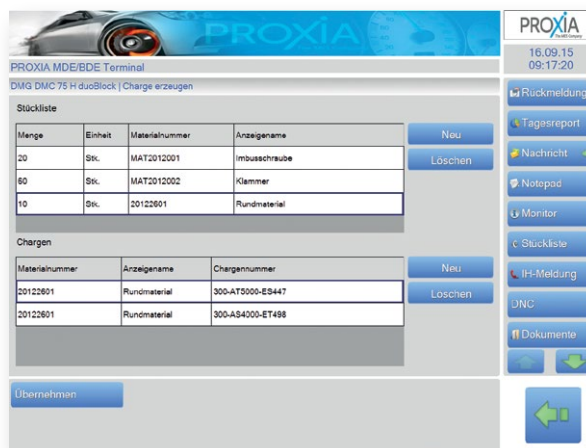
PROXIA

PROXIA
The MES Company

16.09.15
09:17:20

PROXIA MDE/BDE Terminal

DMG DMC 75 H duoBlock | Charge erzeugen

Stückliste

| Menge | Einheit | Materialnummer | Anzeigename |
|---|---|---|---|
| 20 | Stk. | MAT2012001 | Imbusschraube |
| 60 | Stk. | MAT2012002 | Klammer |
| 10 | Stk. | 20122601 | Rundmaterial |

Neu
Löschen

Chargen

| Materialnummer | Anzeigename | Chargennummer |
|---|---|---|
| 20122601 | Rundmaterial | 300-AT5000-ES447 |
| 20122601 | Rundmaterial | 300-AS4000-ET498 |

Neu
Löschen

Übernehmen

Rückmeldung
Tagesreport
Nachricht
Notepad
Monitor
Stückliste
IH-Meldung
DNC
Dokumente